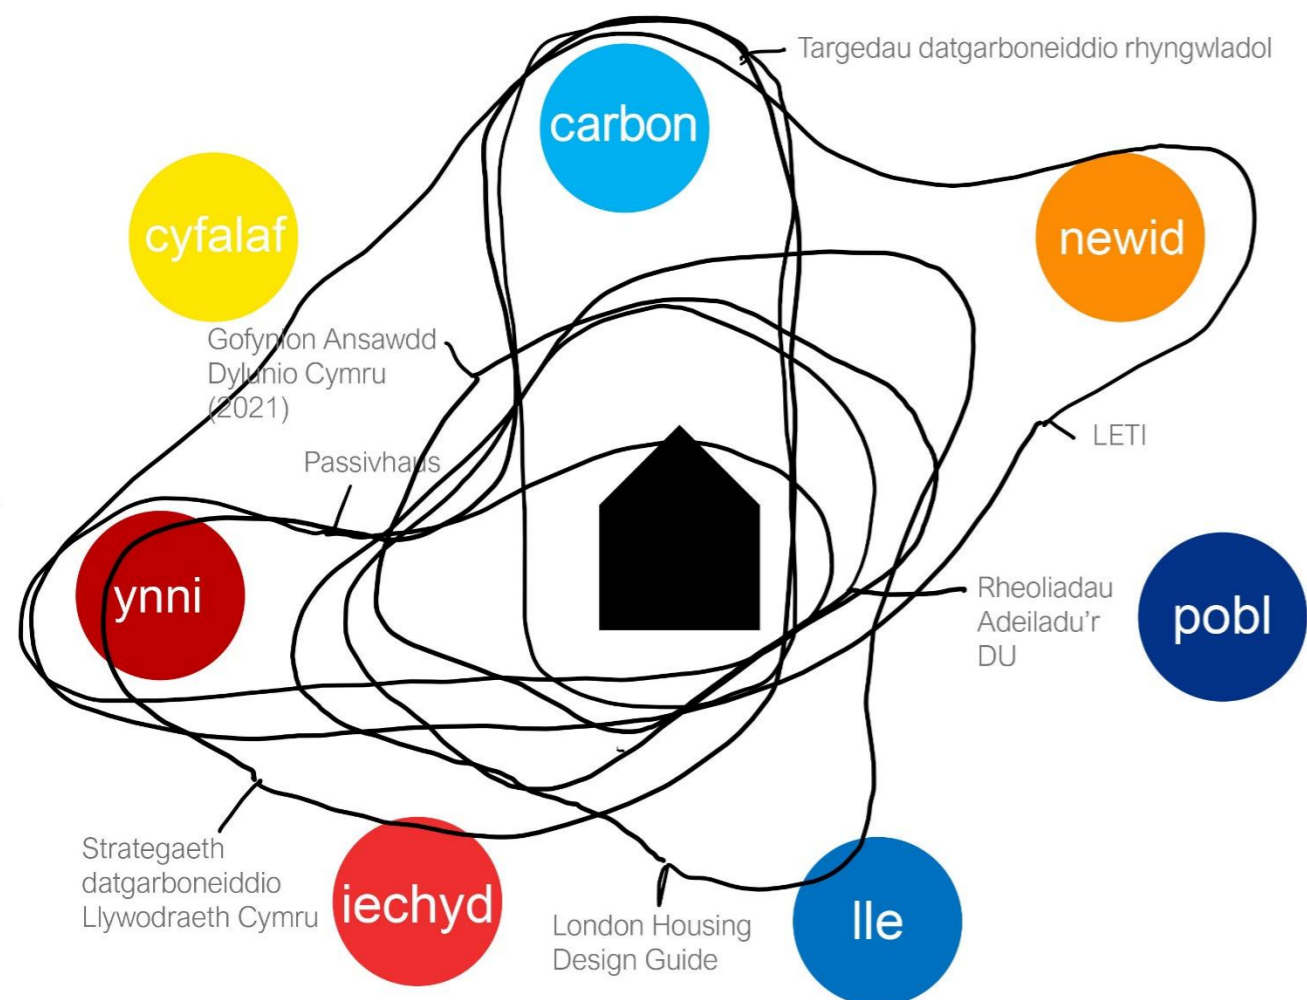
Targedau datgarboneiddio rhyngwladol

carbon

cyfalaf

newid

Gofynion Ansawdd Dylunio Cymru (2021)

LETI

Passivhaus

ynni

Rheoliadau Adeiladu'r DU

pobl

Strategaeth datgarboneiddio Llywodraeth Cymru

iechyd

London Housing Design Guide

lle